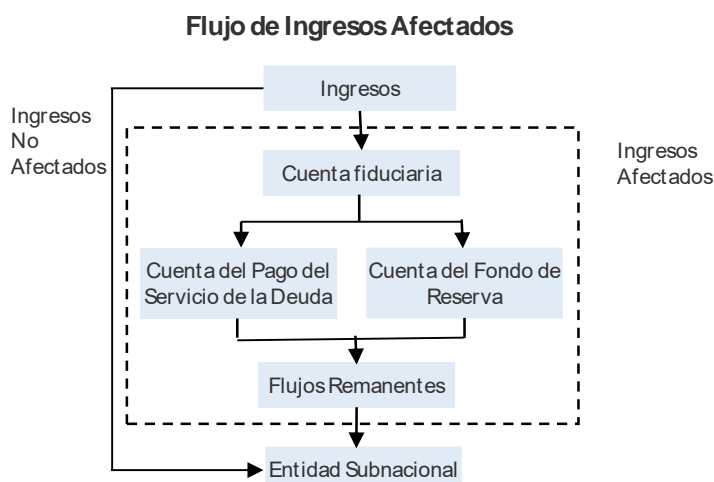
Flujo de Ingresos Afectados

Ingresos

Ingresos No Afectados

Cuenta fiduciaria

Ingresos Afectados

Cuenta del Pago del Servicio de la Deuda

Cuenta del Fondo de Reserva

Flujos Remanentes

Entidad Subnacional